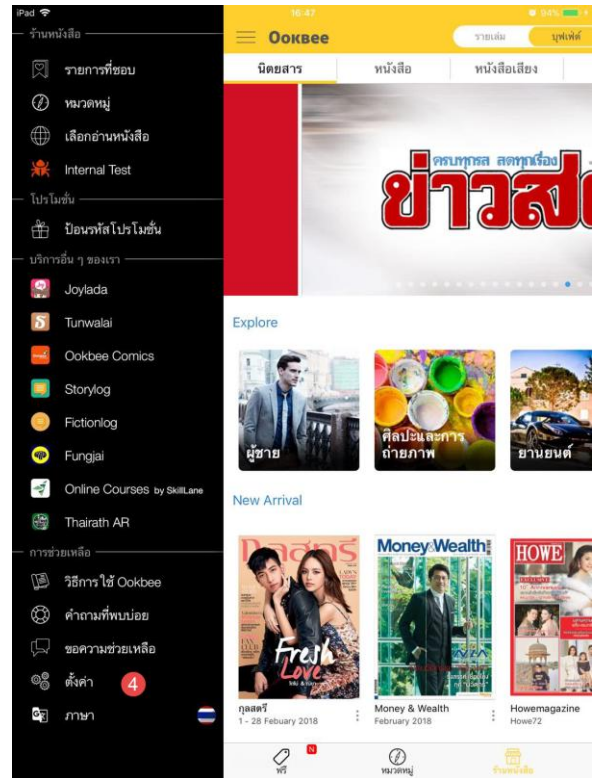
iPad
ร้านหนังสือ
รายการที่ชอบ
หมวดหมู่
เลือกอ่านหนังสือ
Internal Test
โปรโมชั่น
ป้อนรหัสโปรโมชั่น
บริการอื่น ๆ ของเรา
Joylada
Tunwalai
Ookbee Comics
Storylog
Fictionlog
Fungjai
Online Courses by SkillLane
Thairath AR
การช่วยเหลือ
วิธีการใช้ Ookbee
คำถามที่พบบ่อย
ขอความช่วยเหลือ
ตั้งค่า 4
ภาษา

16:47
Ookbee
รายเล่ม บุฟเฟ่ต์
นิตยสาร หนังสือ หนังสือเสียง
ครบทุกรส สดทุกเรื่อง
ข่าวสด
Explore
ผู้ชาย
ศิลปะและการถ่ายภาพ
ยานยนต์
New Arrival
กุลสตรี
1 - 28 Febuary 2018
Money & Wealth
February 2018
Howemagazine
Howe72
ฟรี N
หมวดหมู่
ร้านหนังสือ